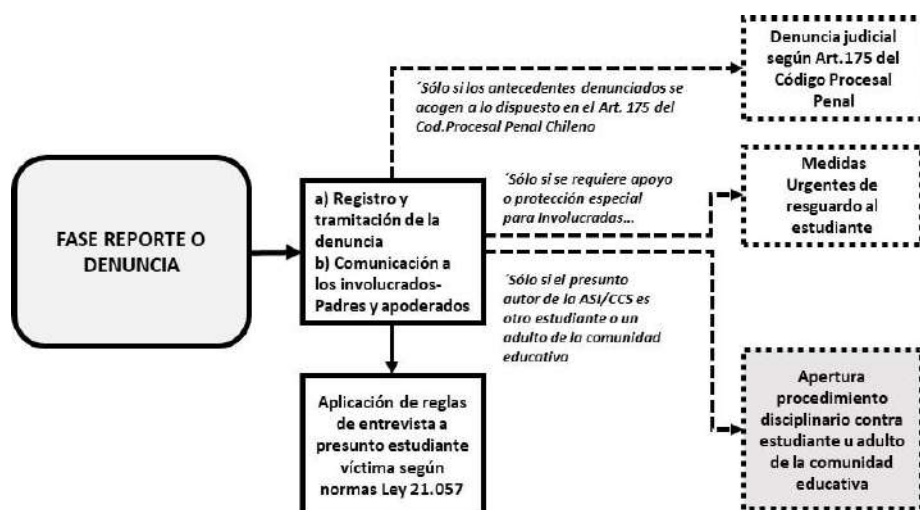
FASE REPORTE O DENUNCIA

a) Registro y tramitación de la denuncia
b) Comunicación a los involucrados- Padres y apoderados

´Sólo si los antecedentes denunciados se acogen a lo dispuesto en el Art. 175 del Cod.Procesal Penal Chileno

Denuncia judicial según Art.175 del Código Procesal Penal

´Sólo si se requiere apoyo o protección especial para involucradas...

Medidas Urgentes de resguardo al estudiante

´Sólo si el presunto autor de la ASI/CCS es otro estudiante o un adulto de la comunidad educativa

Apertura procedimiento disciplinario contra estudiante u adulto de la comunidad educativa

Aplicación de reglas de entrevista a presunto estudiante víctima según normas Ley 21.057